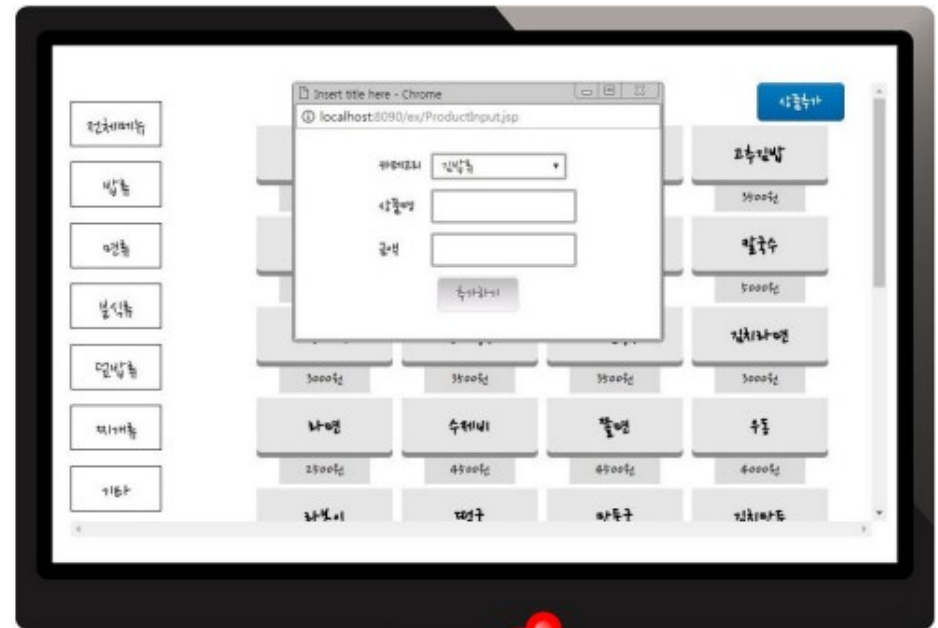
Insert title here - Chrome

localhost:8090/ex/ProductInput.jsp

카테고리 김밥류

상품명

금액

추가하기

상품추가

전체메뉴

밥류

면류

분식류

덮밥류

찌개류

기타

고추김밥

3500원

칼국수

5000원

김치라면

3000원

3500원

3500원

3000원

라면

수제비

쫄면

우동

2500원

4500원

4500원

4000원

라볶이

떡국

만두국

김치만두